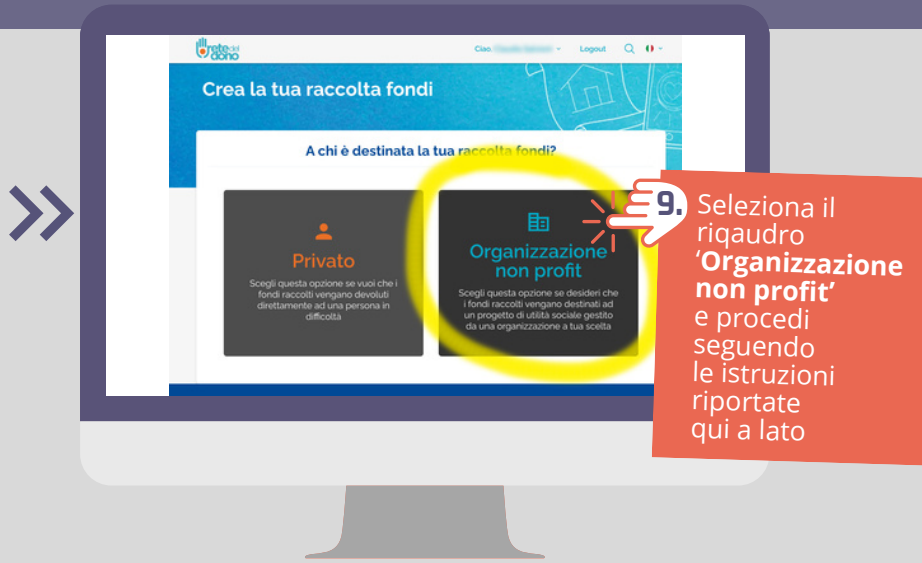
retedeldono

Ciao, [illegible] Logout

Crea la tua raccolta fondi

A chi è destinata la tua raccolta fondi?

Privato

Scegli questa opzione se vuoi che i fondi raccolti vengano devoluti direttamente ad una persona in difficoltà

Organizzazione non profit

Scegli questa opzione se desideri che i fondi raccolti vengano destinati ad un progetto di utilità sociale gestito da una organizzazione a tua scelta

9. Seleziona il riqaudro '**Organizzazione non profit**' e procedi seguendo le istruzioni riportate qui a lato